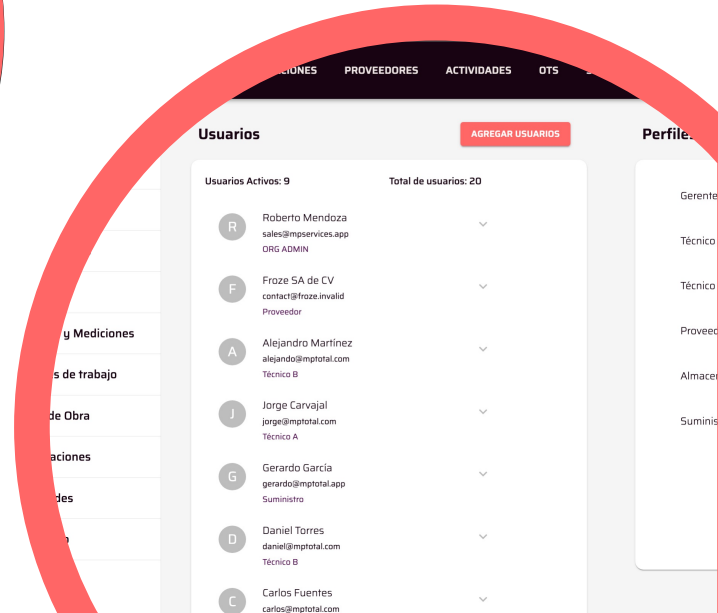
CIONES PROVEEDORES ACTIVIDADES OTS

Usuarios

AGREGAR USUARIOS

Perfile

Usuarios Activos: 9

Total de usuarios: 20

R
Roberto Mendoza
sales@mpservices.app
ORG ADMIN

F
Froze SA de CV
contact@froze.invalid
Proveedor

A
Alejandro Martínez
alejando@mptotal.com
Técnico B

J
Jorge Carvajal
jorge@mptotal.com
Técnico A

G
Gerardo García
gerardo@mptotal.app
Suministro

D
Daniel Torres
daniel@mptotal.com
Técnico B

C
Carlos Fuentes
carlos@mptotal.com

y Mediciones
s de trabajo
de Obra
aciones
des

Gerente
Técnico
Técnico
Provee
Almace
Suminis